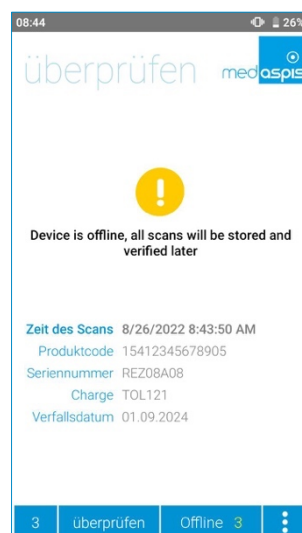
08:44

26%

überprüfen

medaspis

Device is offline, all scans will be stored and verified later

Zeit des Scans 8/26/2022 8:43:50 AM
Produktcode 15412345678905
Seriennummer REZ08A08
Charge TOL121
Verfallsdatum 01.09.2024

3 überprüfen Offline 3